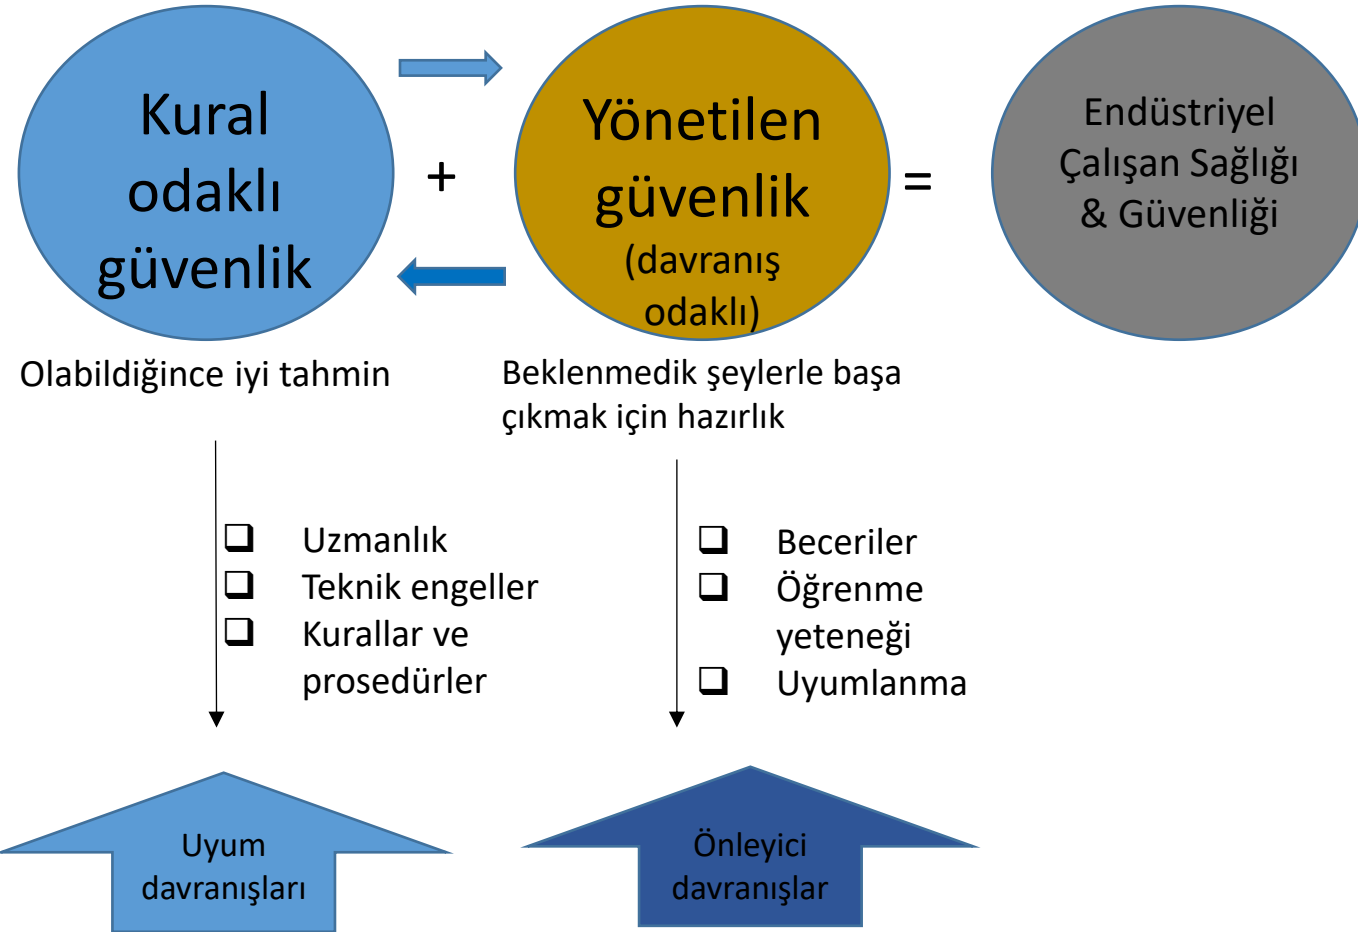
Kural odaklı güvenlik

+

Yönetilen güvenlik (davranış odaklı)

=

Endüstriyel Çalışan Sağlığı & Güvenliği

Olabildiğince iyi tahmin

Beklenmedik şeylerle başa çıkmak için hazırlık

❑ Uzmanlık
❑ Teknik engeller
❑ Kurallar ve prosedürler

❑ Beceriler
❑ Öğrenme yeteneği
❑ Uyumlanma

Uyum davranışları

Önleyici davranışlar